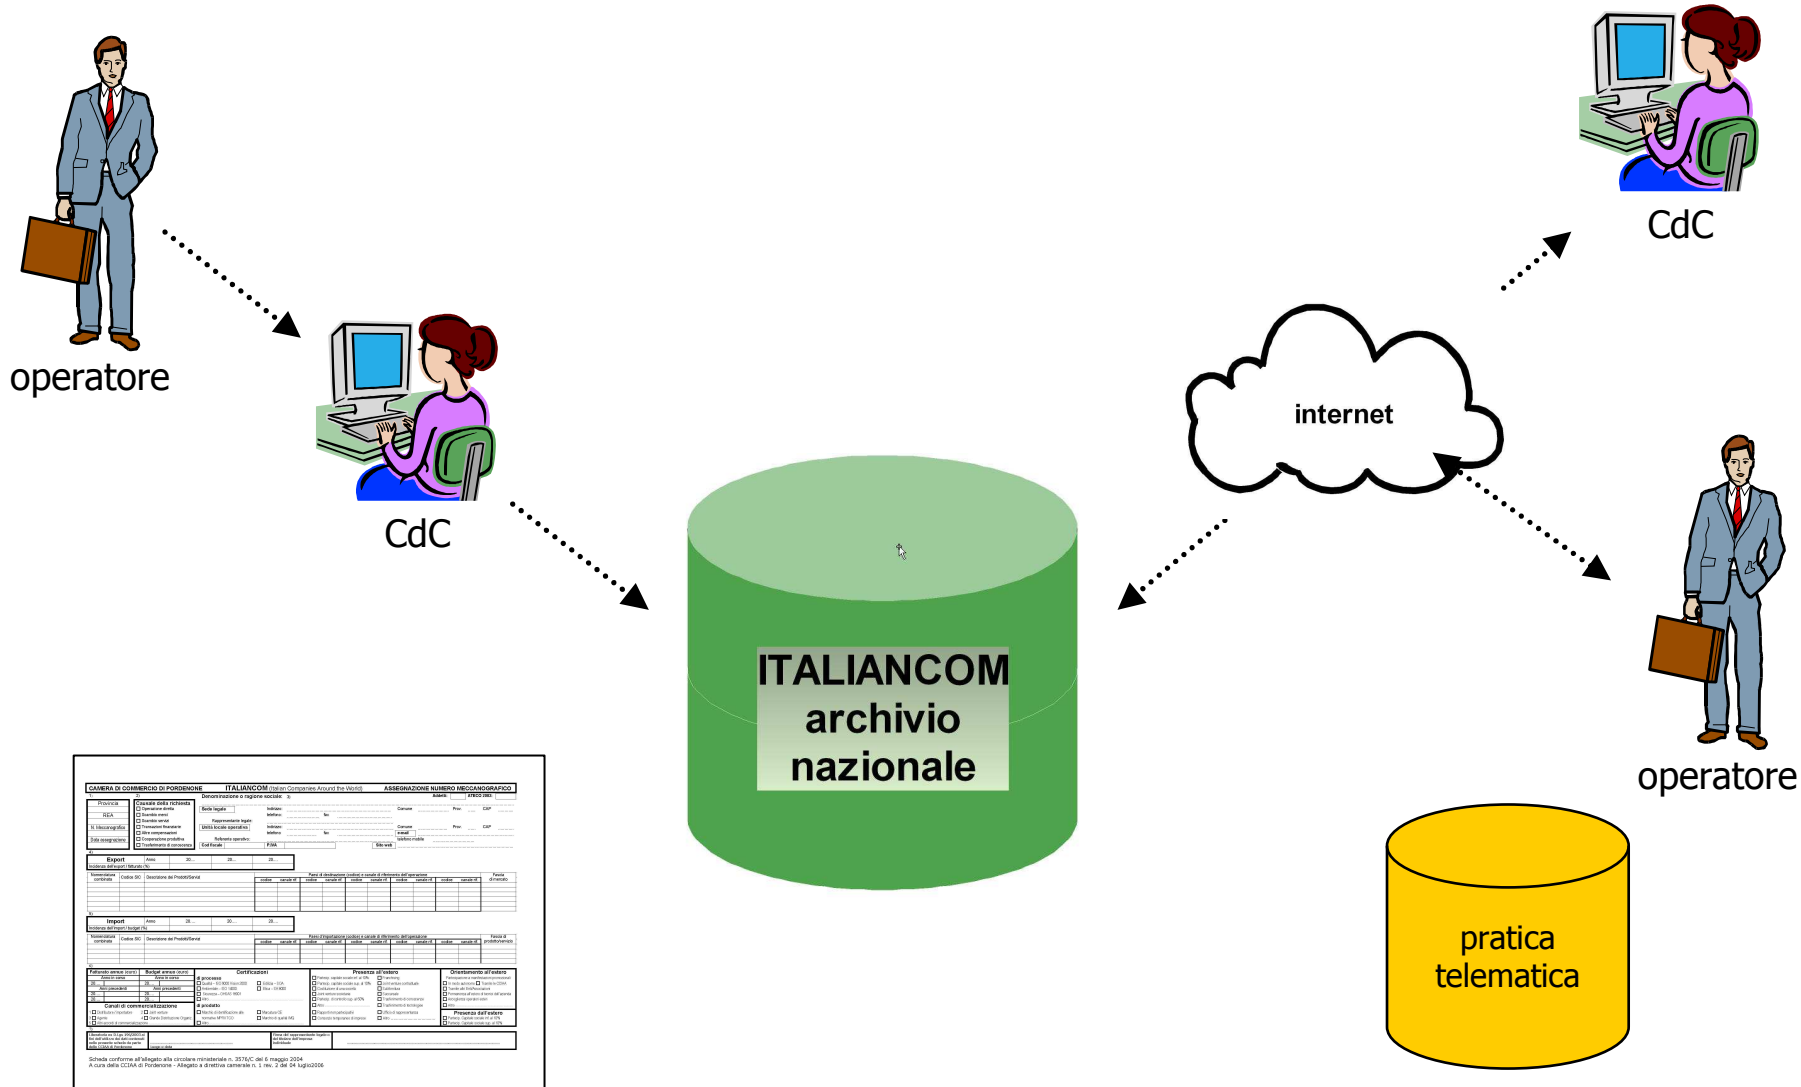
operatore

CdC

CdC

internet

ITALIANCOM archivio nazionale

operatore

pratica telematica

CAMERA DI COMMERCIO DI PORDENONE ITALIANCOM (Italian Companies Around the World) ASSEGNAZIONE NUMERO MECCANOGRAFICO

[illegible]

Scheda conforme all'allegato alla circolare ministeriale n. 3576/C del 6 maggio 2004
A cura della CCIAA di Pordenone - Allegato a direttiva camerale n. 1 rev. 2 del 04 luglio2006